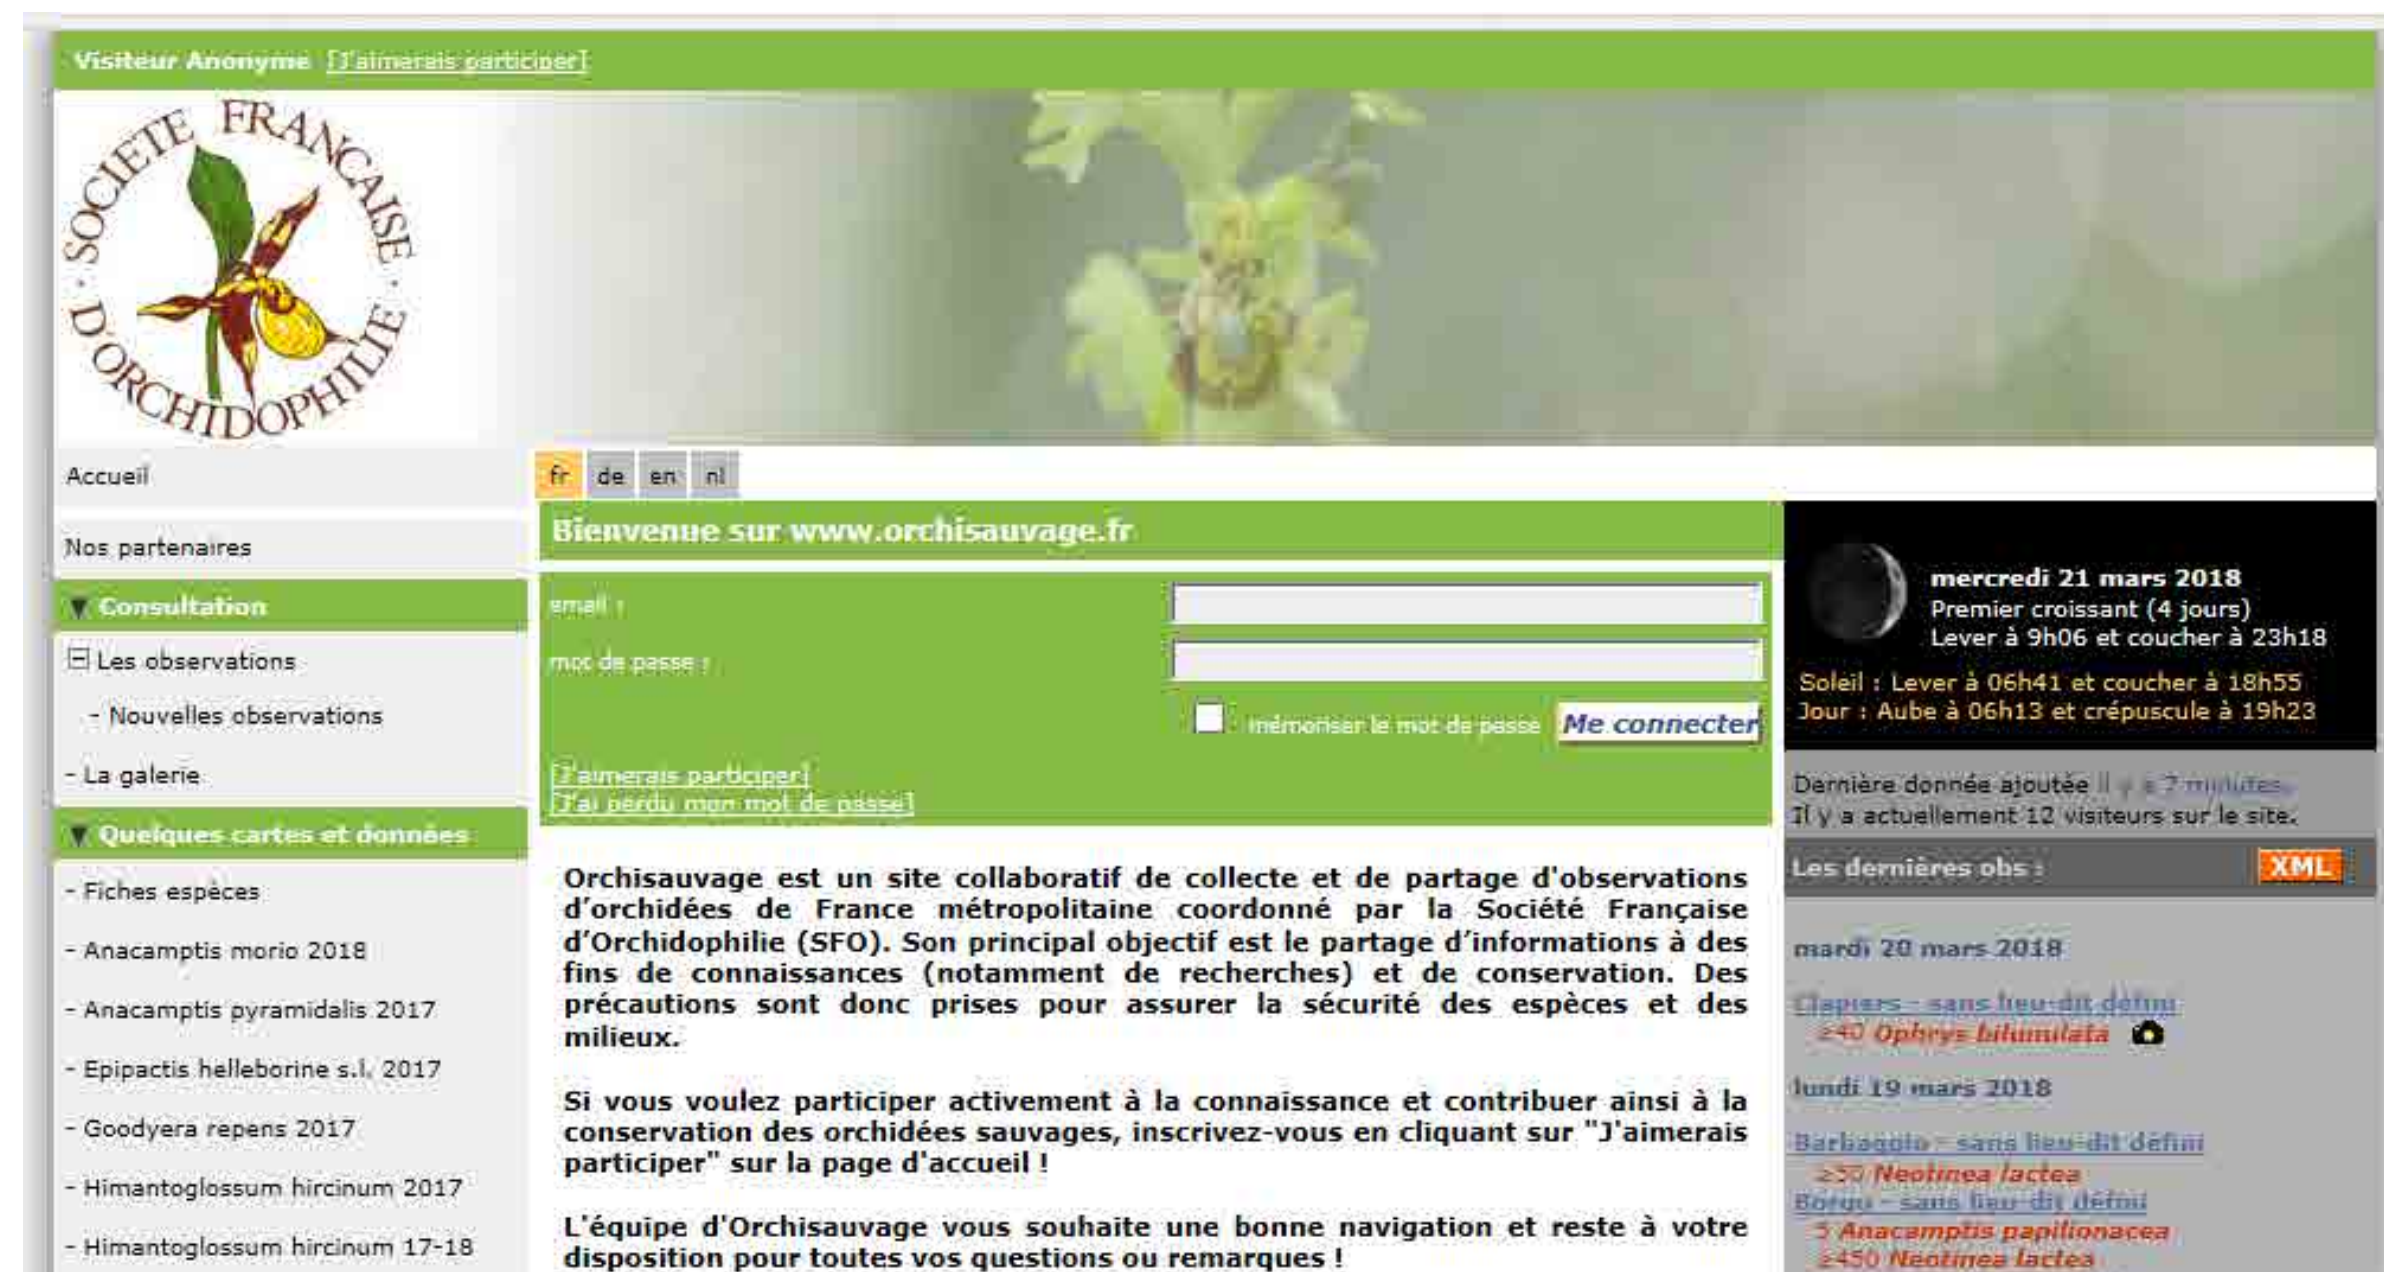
Visiteur Anonyme [J'aimerais participer]

SOCIETE FRANCAISE · D'ORCHIDOPHILIE ·

Accueil

Nos partenaires

Consultation

Les observations

- Nouvelles observations

- La galerie

Quelques cartes et données

- Fiches espèces

- Anacamptis morio 2018

- Anacamptis pyramidalis 2017

- Epipactis helleborine s.l. 2017

- Goodyera repens 2017

- Himantoglossum hircinum 2017

- Himantoglossum hircinum 17-18

fr de en nl

Bienvenue sur www.orchisauvage.fr

email :

mot de passe :

mémoriser le mot de passe Me connecter

[J'aimerais participer]
[J'ai perdu mon mot de passe]

Orchisauvage est un site collaboratif de collecte et de partage d'observations d'orchidées de France métropolitaine coordonné par la Société Française d'Orchidophilie (SFO). Son principal objectif est le partage d'informations à des fins de connaissances (notamment de recherches) et de conservation. Des précautions sont donc prises pour assurer la sécurité des espèces et des milieux.

Si vous voulez participer activement à la connaissance et contribuer ainsi à la conservation des orchidées sauvages, inscrivez-vous en cliquant sur "J'aimerais participer" sur la page d'accueil !

L'équipe d'Orchisauvage vous souhaite une bonne navigation et reste à votre disposition pour toutes vos questions ou remarques !

mercredi 21 mars 2018
Premier croissant (4 jours)
Lever à 9h06 et coucher à 23h18
Soleil : Lever à 06h41 et coucher à 18h55
Jour : Aube à 06h13 et crépuscule à 19h23

Dernière donnée ajoutée Il y a 7 minutes.
Il y a actuellement 12 visiteurs sur le site.

Les dernières obs : XML

mardi 20 mars 2018

Clapiers - sans lieu-dit défini
≥40 Ophrys bilunulata

lundi 19 mars 2018

Barbaggio - sans lieu-dit défini
≥50 Neotinea lactea
Borgu - sans lieu-dit défini
5 Anacamptis papilionacea
≥450 Neotinea lactea